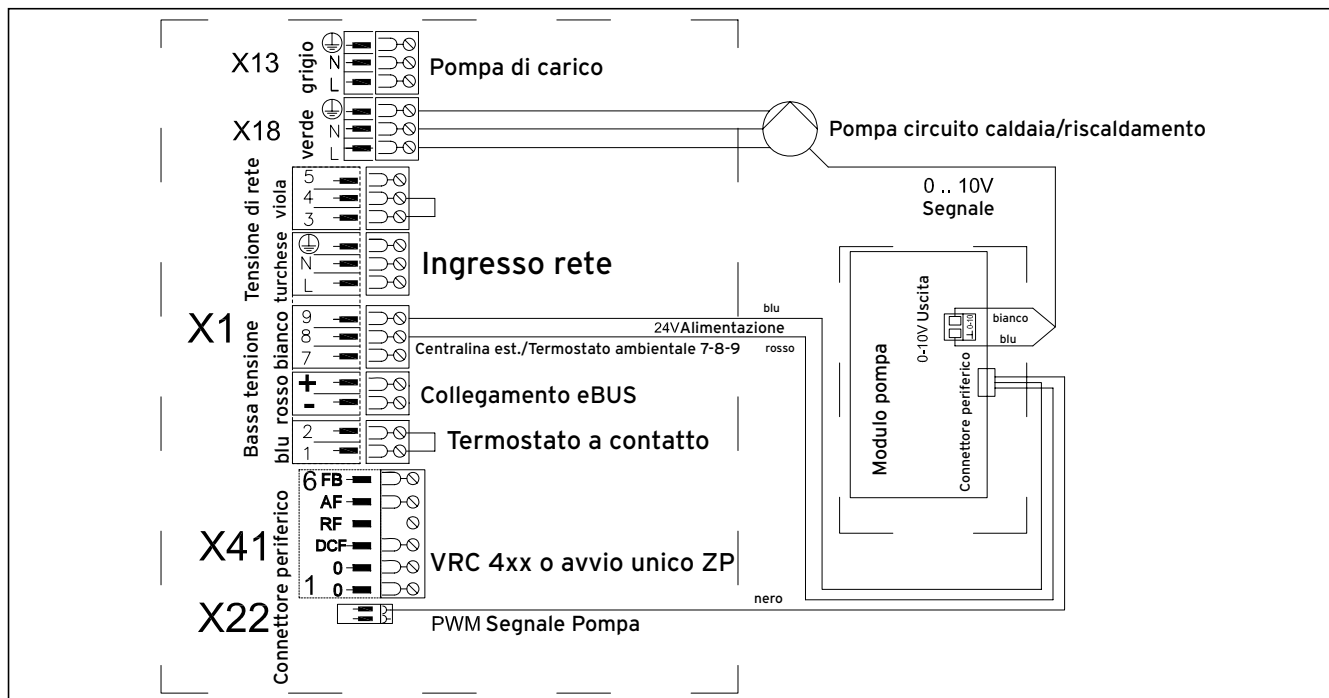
X13 grigio N L Pompa di carico

X18 verde N L Pompa circuito caldaia/riscaldamento

0 .. 10V
Segnale

Tensione di rete viola 5 4 3

turchese N L Ingresso rete

X1 Bassa tensione bianco 9 8 7

blu
24V Alimentazione
Centralina est./Termostato ambientale 7-8-9
rosso

rosso + - Collegamento eBUS

blu 2 1 Termostato a contatto

Modulo pompa
0-10V Uscita
bianco
blu
Connettore periferico

X41 Connettore periferico
6 FB
AF
RF
DCF
0
1 0
VRC 4xx o avvio unico ZP

nero

X22
PWM Segnale Pompa